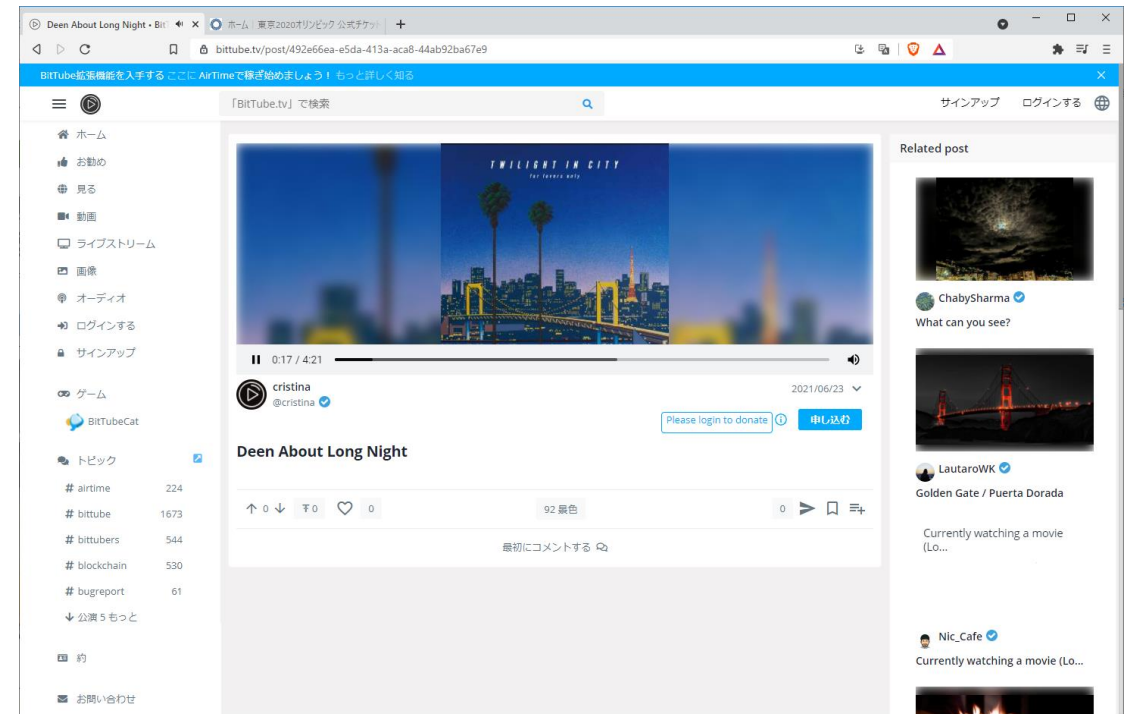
Deen About Long Night • Bit
ホーム | 東京2020オリンピック 公式チケット
bittube.tv/post/492e66ea-e5da-413a-aca8-44ab92ba67e9

BitTube拡張機能を入手する ここに AirTimeで稼ぎ始めましょう！ もっと詳しく知る

「BitTube.tv」で検索
サインアップ
ログインする

ホーム
お勧め
見る
動画
ライブストリーム
画像
オーディオ
ログインする
サインアップ

ゲーム
BitTubeCat

トピック
# airtime 224
# bittube 1673
# bittubers 544
# blockchain 530
# bugreport 61
公演 5 もっと

約

お問い合わせ

TWILIGHT IN CITY
for lovers only

0:17 / 4:21

cristina
@cristina
2021/06/23

Please login to donate
申し込む

Deen About Long Night

0
0
0
92 景色
0

最初にコメントする

Related post

ChabySharma
What can you see?

LautaroWK
Golden Gate / Puerta Dorada

Currently watching a movie (Lo...

Nic_Cafe
Currently watching a movie (Lo...